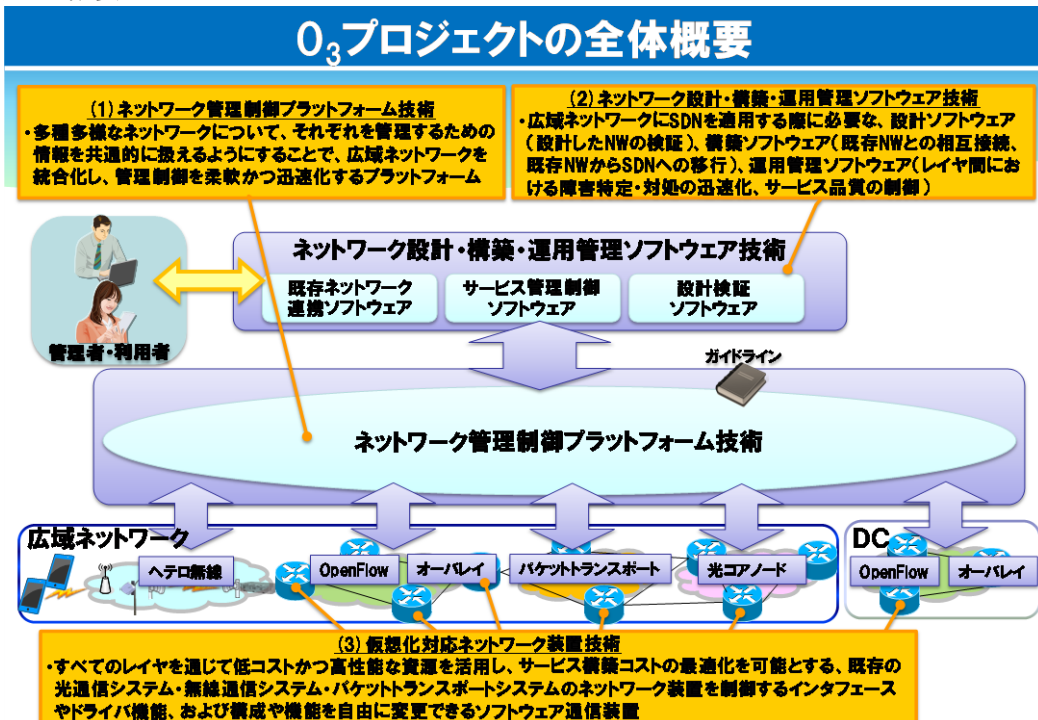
$O_3$プロジェクトの全体概要

(1) ネットワーク管理制御プラットフォーム技術
・多種多様なネットワークについて、それぞれを管理するための情報を共通的に扱えるようにすることで、広域ネットワークを統合化し、管理制御を柔軟かつ迅速化するプラットフォーム

(2) ネットワーク設計・構築・運用管理ソフトウェア技術
・広域ネットワークにSDNを適用する際に必要な、設計ソフトウェア(設計したNWの検証)、構築ソフトウェア(既存NWとの相互接続、既存NWからSDNへの移行)、運用管理ソフトウェア(レイヤ間における障害特定・対処の迅速化、サービス品質の制御)

管理者・利用者

ネットワーク設計・構築・運用管理ソフトウェア技術

既存ネットワーク連携ソフトウェア

サービス管理制御ソフトウェア

設計検証ソフトウェア

ガイドライン

ネットワーク管理制御プラットフォーム技術

広域ネットワーク

ヘテロ無線

OpenFlow

オーバレイ

パケットトランスポート

光コアノード

DC

OpenFlow

オーバレイ

(3) 仮想化対応ネットワーク装置技術
・すべてのレイヤを通じて低コストかつ高性能な資源を活用し、サービス構築コストの最適化を可能とする、既存の光通信システム・無線通信システム・パケットトランスポートシステムのネットワーク装置を制御するインタフェースやドライバ機能、および構成や機能を自由に変更できるソフトウェア通信装置